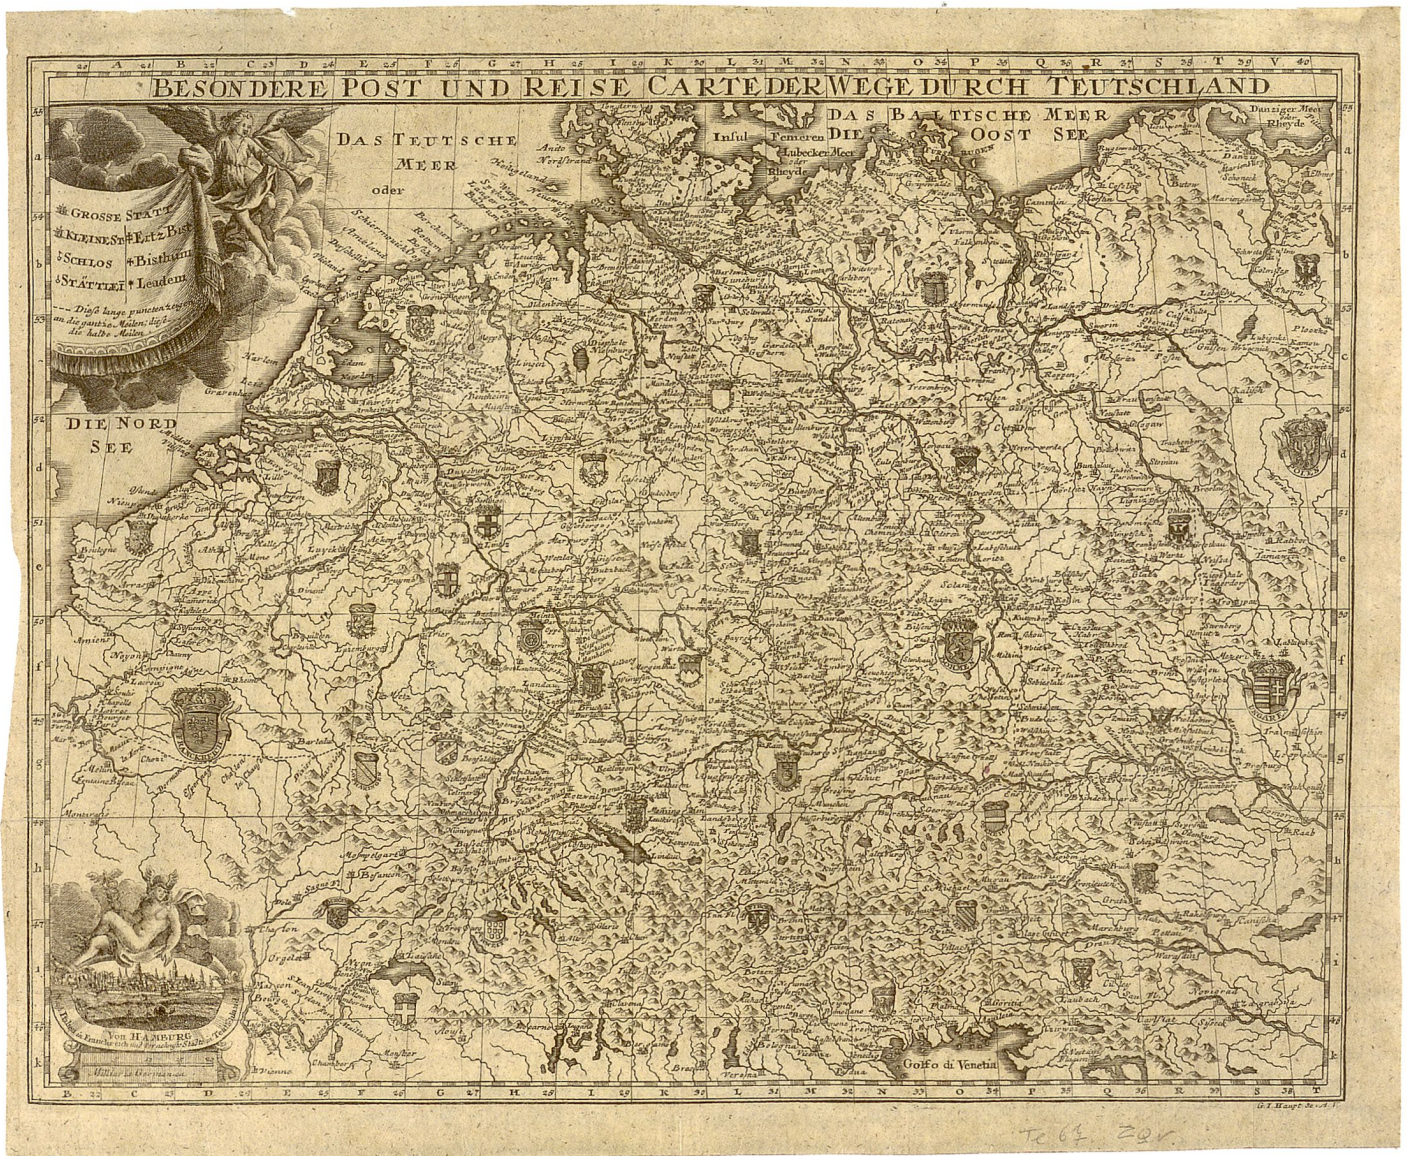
BESONDERE POST UND REISE CARTE DER WEGE DURCH TEUTSCHLAND

GROSSE STATTE
KLEINE STÄ
SCHLOS
STÄTTLEIN
Ertz Bist
Bisthum
Academ

DAS TEUTSCHE MEER oder

DIE NORD SEE

DAS BALTISCHE MEER DIE OOST SEE

Insul Femeren

Lubecker Meer

Danziger Meer

Golfo di Venetia

Von HAMBURG

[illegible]

Tc 62 29r